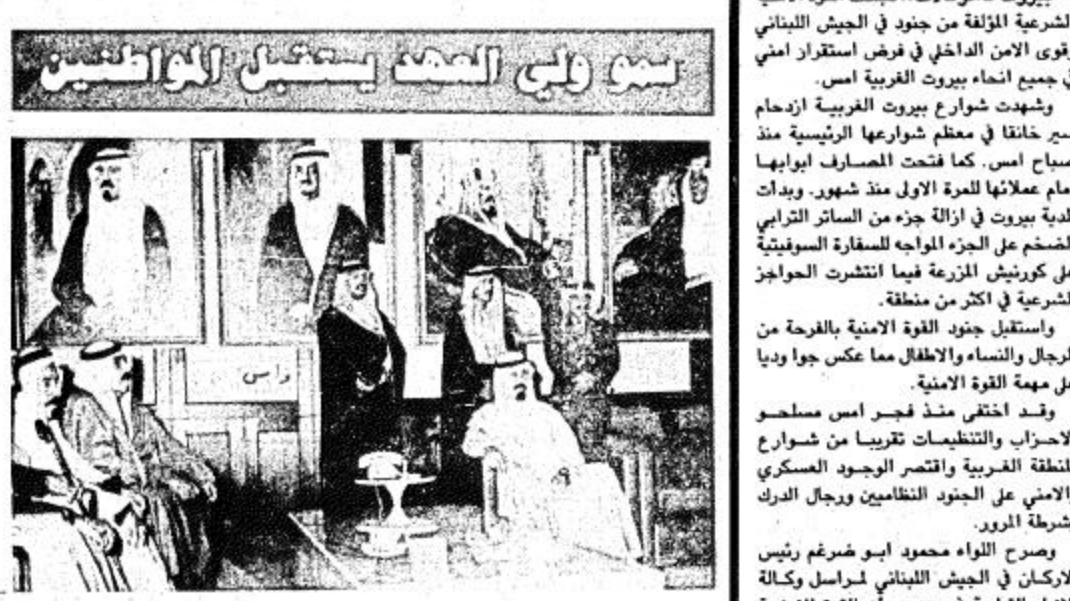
سمو ولي العهد يستقبل المواطنين

بيروت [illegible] الشرعية المؤلفة من جنود في الجيش اللبناني وقوى الامن الداخلي في فرض استقرار امني في جميع انحاء بيروت الغربية امس.

وشهدت شوارع بيروت الغربية ازدحام سير خانقا في معظم شوارعها الرئيسية منذ صباح امس. كما فتحت المصارف ابوابها امام عملائها للمرة الاولى منذ شهور. وبدأت بلدية بيروت في ازالة جزء من الساتر الترابي الضخم على الجزء المواجه للسفارة السوفيتية على كورنيش المزرعة فيما انتشرت الحواجز الشرعية في اكثر من منطقة.

واستقبل جنود القوة الامنية بالفرحة من الرجال والنساء والاطفال مما عكس جوا وديا على مهمة القوة الامنية.

وقد اختفى منذ فجر امس مسلحو الاحزاب والتنظيمات تقريبا من شوارع المنطقة الغربية واقتصر الوجود العسكري الامني على الجنود النظاميين ورجال الدرك وشرطة المرور.

وصرح اللواء محمود ابو ضرغم رئيس الاركان في الجيش اللبناني لمراسل وكالة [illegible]

راس